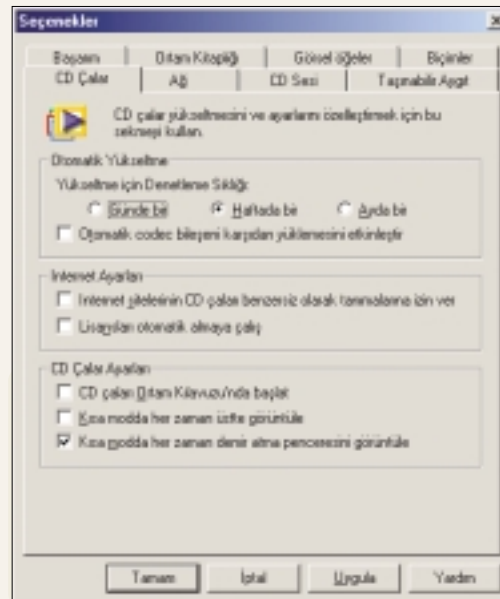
Seçenekler

Başarım | Ortam Kitaplığı | Görsel öğeler | Biçimler
CD Çalar | Ağ | CD Sesi | Taşınabilir Aygıt

CD çalar yükseltmesini ve ayarlarını özelleştirmek için bu sekmeyi kullan.

Otomatik Yükseltme
Yükseltme için Denetleme Sıklığı:
Günde bir
Haftada bir
Ayda bir
Otomatik codec bileşeni karşıdan yüklemesini etkinleştir

Internet Ayarları
Internet sitelerinin CD çaları benzersiz olarak tanımlamasına izin ver
Lisansları otomatik almaya çalış

CD Çalar Ayarları
CD çaları Ortam Kılavuzu'nda başlat
Kısa modda her zaman üstte görüntüle
Kısa modda her zaman deniz atma penceresini görüntüle

Tamam
İptal
Uygula
Yardım